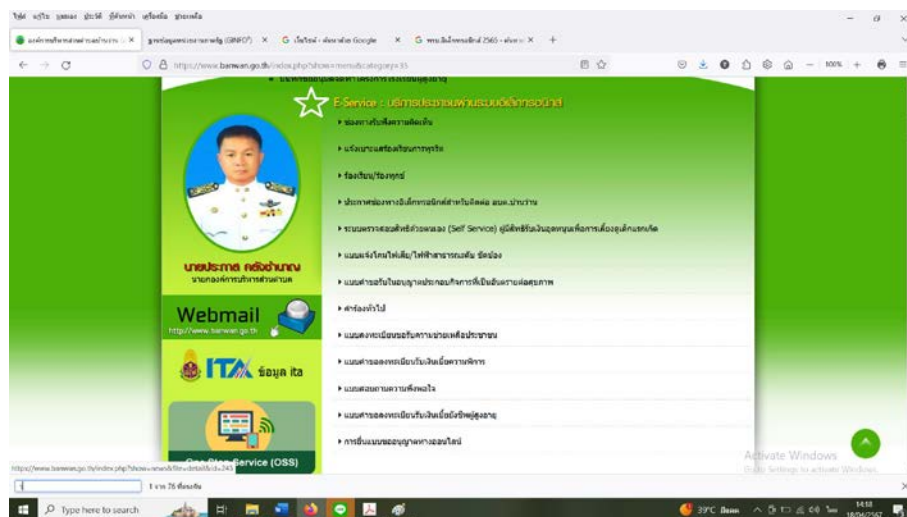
ไฟล์ แก้ไข มุมมอง ประวัติ ที่คั่นหน้า เครื่องมือ ช่วยเหลือ

องค์การบริหารส่วนตำบลบ้านวาน ×
ศูนย์ข้อมูลข่าวสารภาครัฐ (GINFO) ×
G เว็บไซต์ - ค้นหาด้วย Google ×
G พรบ.สิ่งแวดล้อม 2565 - ค้นหา ×
+

https://www.banwan.go.th/index.php?category=35

E-Service : บริการประชาชนผ่านระบบอิเล็กทรอนิกส์

▸ ช่องทางรับฟังความคิดเห็น

▸ แจ้งเบาะแสร้องเรียนการทุจริต

▸ ร้องเรียน/ร้องทุกข์

▸ ประกาศช่องทางอิเล็กทรอนิกส์สำหรับติดต่อ อบต.บ้านวาน

▸ ระบบตรวจสอบสิทธิด้วยตนเอง (Self Service) ผู้มีสิทธิรับเงินอุดหนุนเพื่อการเลี้ยงดูเด็กแรกเกิด

▸ แบบแจ้งไฟฟ้า/ไฟฟ้าสาธารณะดับ ชำรุด

▸ แบบคำขอรับใบอนุญาตประกอบกิจการที่เป็นอันตรายต่อสุขภาพ

▸ คำร้องทั่วไป

▸ แบบลงทะเบียนขอรับความช่วยเหลือประชาชน

▸ แบบคำขอลงทะเบียนรับเงินเบี้ยความพิการ

▸ แบบสอบถามความพึงพอใจ

▸ แบบคำขอลงทะเบียนรับเงินเบี้ยยังชีพผู้สูงอายุ

▸ การยื่นแบบขออนุญาตทางออนไลน์

นายประกาศ กลิ่นอำนวย
นายกองค์การบริหารส่วนตำบล

Webmail
http://www.banwan.go.th

ITA ข้อมูล ita

One Stop Service (OSS)

https://www.banwan.go.th/index.php?show=news&file=detail&id=243

1 จาก 76 ที่ตรงกัน

Activate Windows
Go to Settings to activate Windows.

Type here to search

39°C มีแดด

14:18
18/04/2567